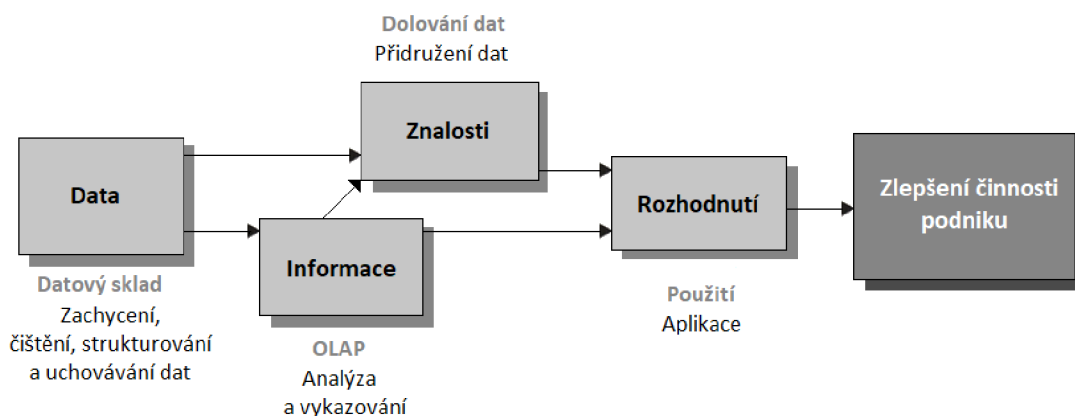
Dolování dat
Přidružení dat

Znalosti

Data

Rozhodnutí

Zlepšení činnosti podniku

Informace

Datový sklad
Zachycení, čištění, strukturování a uchovávání dat

OLAP
Analýza a vykazování

Použití
Aplikace